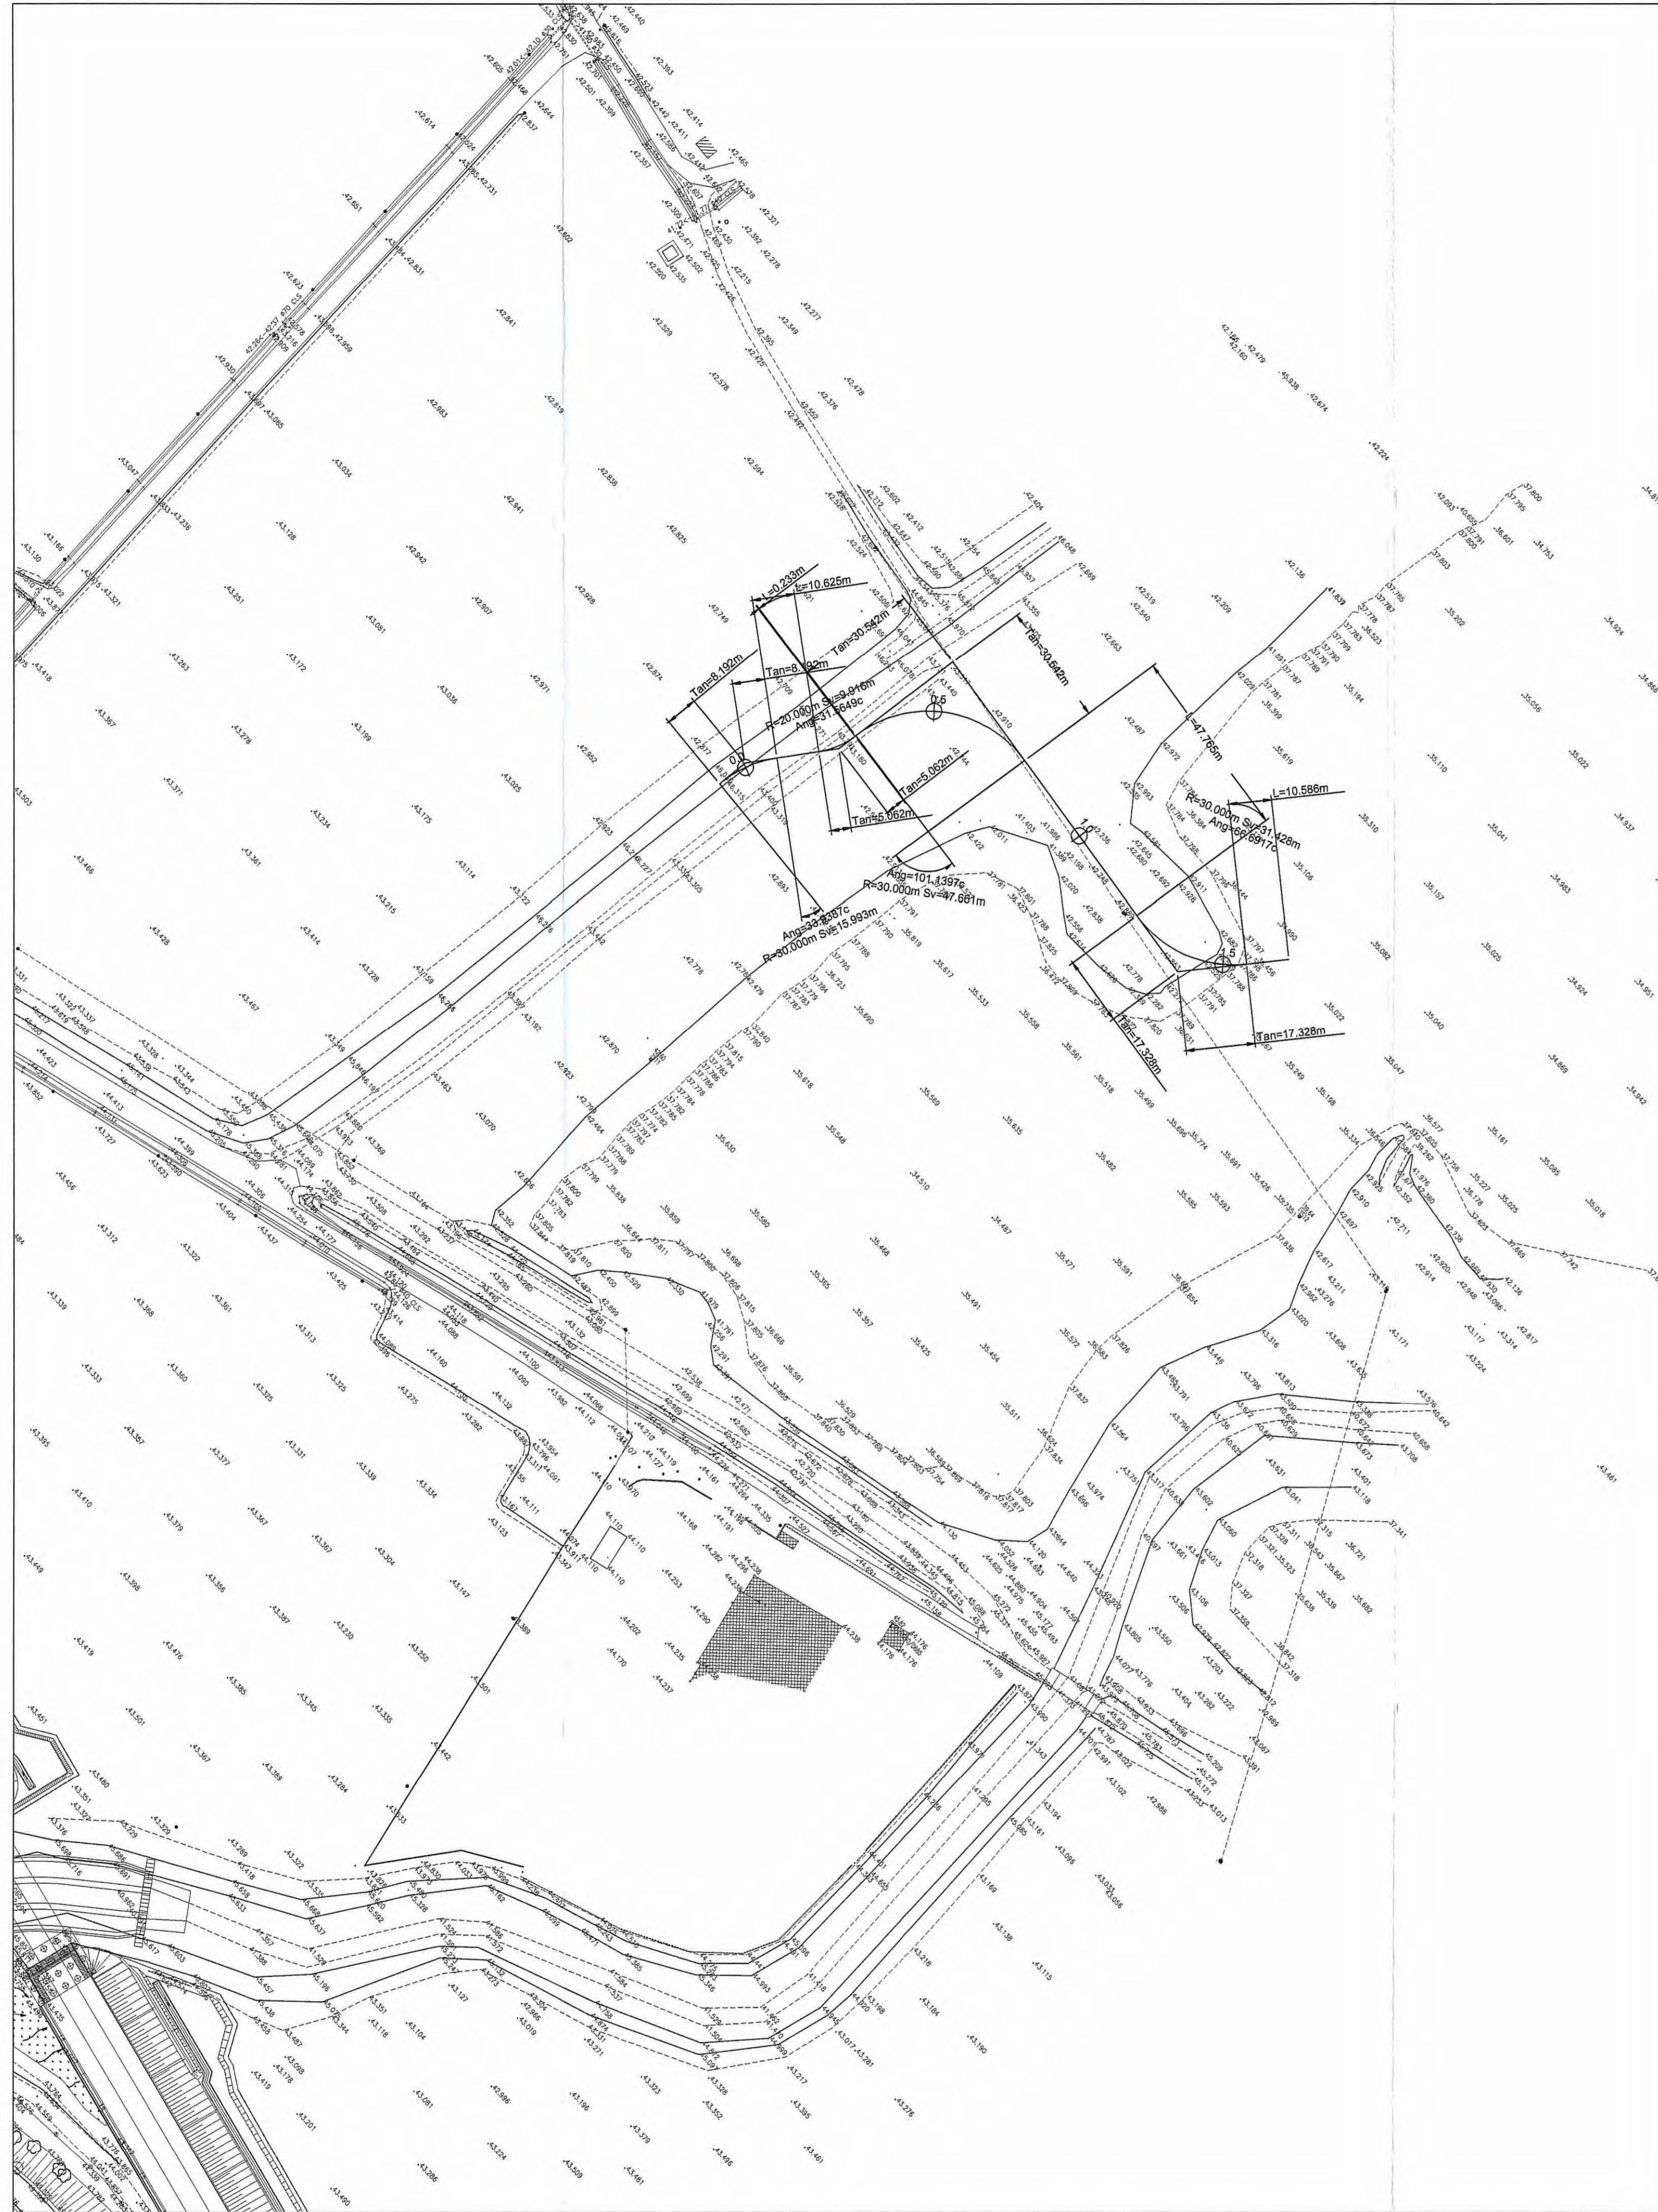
L=0.233m
L=10.625m
Tan=30.542m
Tan=8.192m
Tan=8.192m
Tan=30.542m
R=20.000m Sv=9.916m
Ang=31.5649c
0
0.5
L=47.765m
Tan=5.062m
Tan=5.062m
L=10.586m
R=30.000m Sv=31.428m
Ang=66.6917c
1
Ang=101.1397c
R=30.000m Sv=47.661m
Ang=32.8387c
R=30.000m Sv=15.993m
1.5
Tan=17.328m
Tan=17.328m